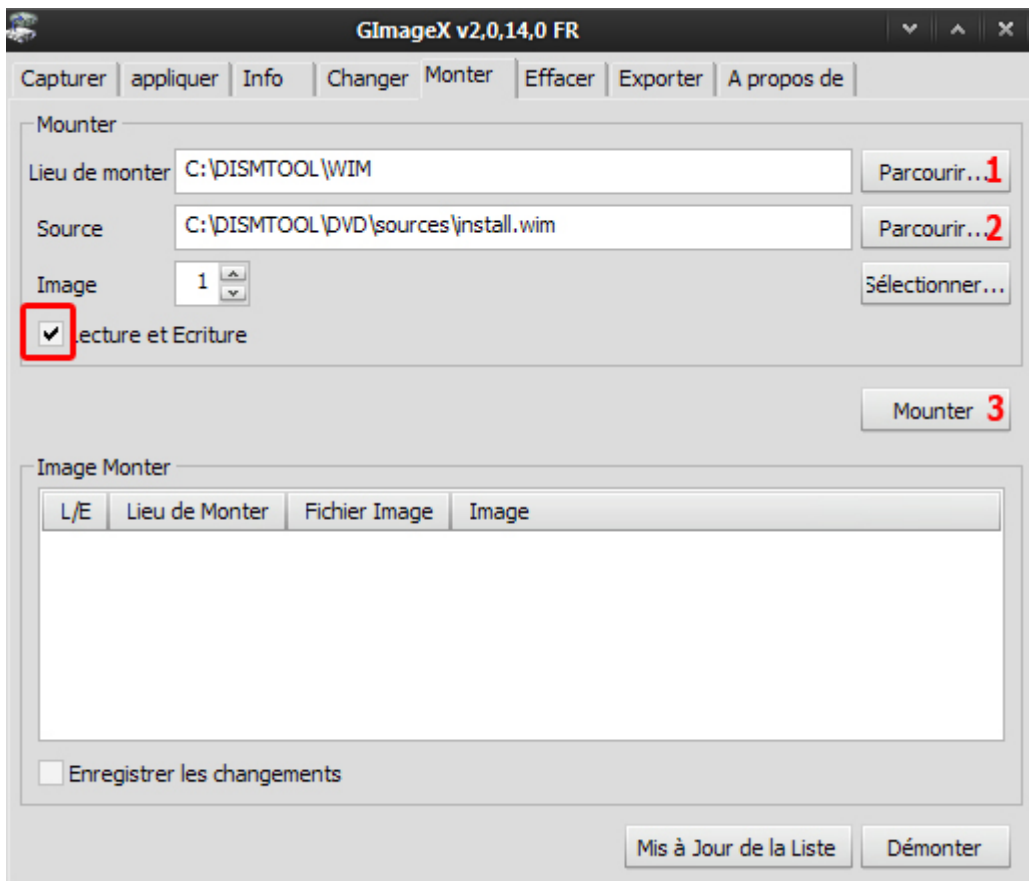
GImageX v2,0,14,0 FR

Capturer | appliquer | Info | Changer | Monter | Effacer | Exporter | A propos de

Mounter

Lieu de monter C:\DISMTOOL\WIM Parcourir... 1

Source C:\DISMTOOL\DVD\sources\install.wim Parcourir... 2

Image 1 Sélectionner...

Lecture et Ecriture

Mounter 3

Image Monter

| L/E | Lieu de Monter | Fichier Image | Image |
|---|---|---|---|

Enregistrer les changements

Mis à Jour de la Liste Démonter